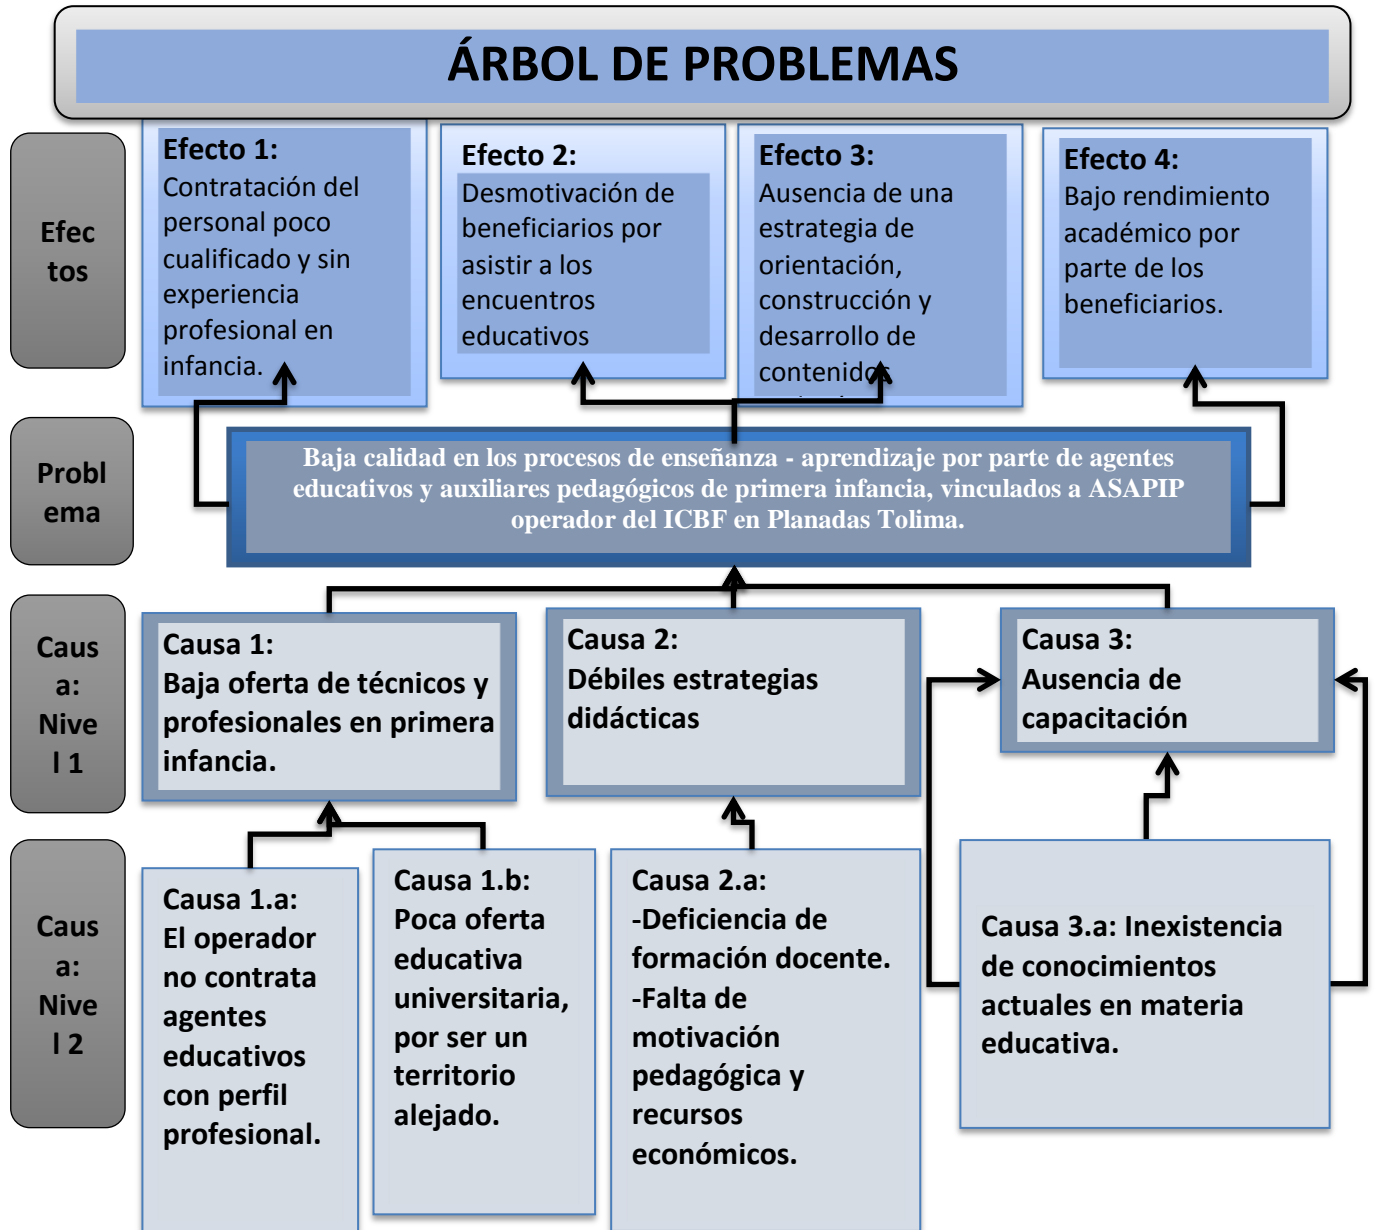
ÁRBOL DE PROBLEMAS

Efectos

Efecto 1:
Contratación del personal poco cualificado y sin experiencia profesional en infancia.

Efecto 2:
Desmotivación de beneficiarios por asistir a los encuentros educativos

Efecto 3:
Ausencia de una estrategia de orientación, construcción y desarrollo de contenidos

Efecto 4:
Bajo rendimiento académico por parte de los beneficiarios.

Problema

Baja calidad en los procesos de enseñanza - aprendizaje por parte de agentes educativos y auxiliares pedagógicos de primera infancia, vinculados a ASAPIP operador del ICBF en Planadas Tolima.

Causa: Nivel 1

Causa 1:
Baja oferta de técnicos y profesionales en primera infancia.

Causa 2:
Débiles estrategias didácticas

Causa 3:
Ausencia de capacitación

Causa: Nivel 2

Causa 1.a:
El operador no contrata agentes educativos con perfil profesional.

Causa 1.b:
Poca oferta educativa universitaria, por ser un territorio alejado.

Causa 2.a:
-Deficiencia de formación docente.
-Falta de motivación pedagógica y recursos económicos.

Causa 3.a: Inexistencia de conocimientos actuales en materia educativa.